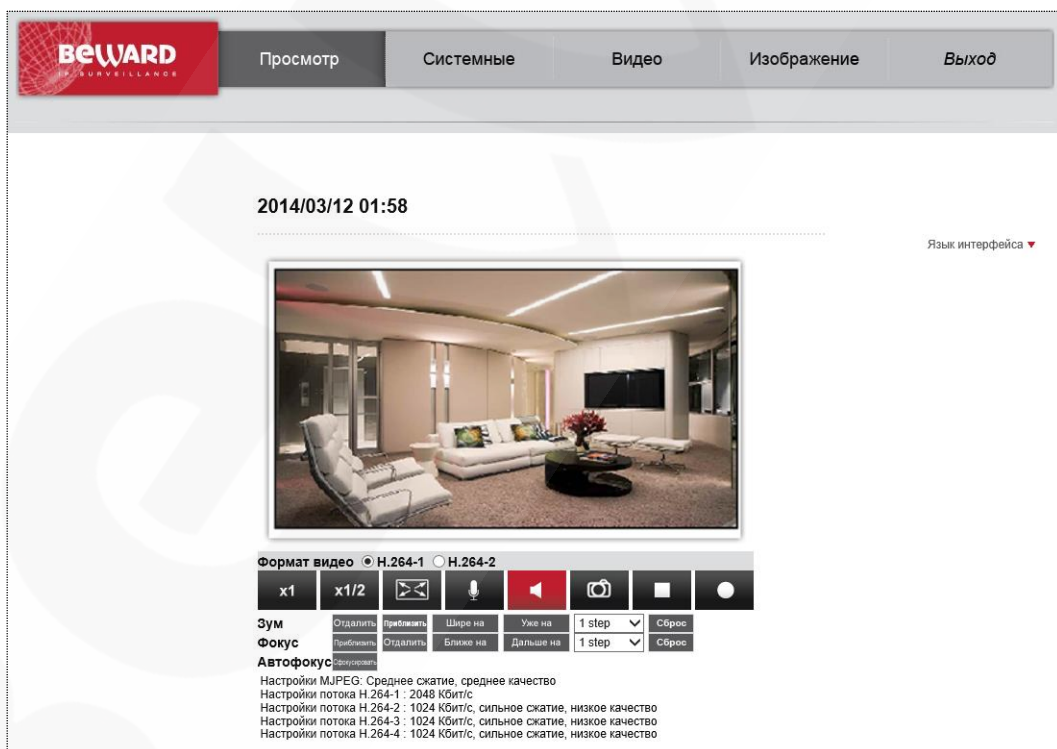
BEWARD
IP SURVEILLANCE

Просмотр | Системные | Видео | Изображение | Выход

2014/03/12 01:58

Язык интерфейса ▾

Формат видео ◉ H.264-1 ○ H.264-2

x1 x1/2

Зум Отдалить Приблизить Шире на Уже на 1 step Сброс
Фокус Приблизить Отдалить Ближе на Дальше на 1 step Сброс
Автофокус Сфокусировать

Настройки MJPEG: Среднее сжатие, среднее качество
Настройки потока H.264-1 : 2048 Кбит/с
Настройки потока H.264-2 : 1024 Кбит/с, сильное сжатие, низкое качество
Настройки потока H.264-3 : 1024 Кбит/с, сильное сжатие, низкое качество
Настройки потока H.264-4 : 1024 Кбит/с, сильное сжатие, низкое качество